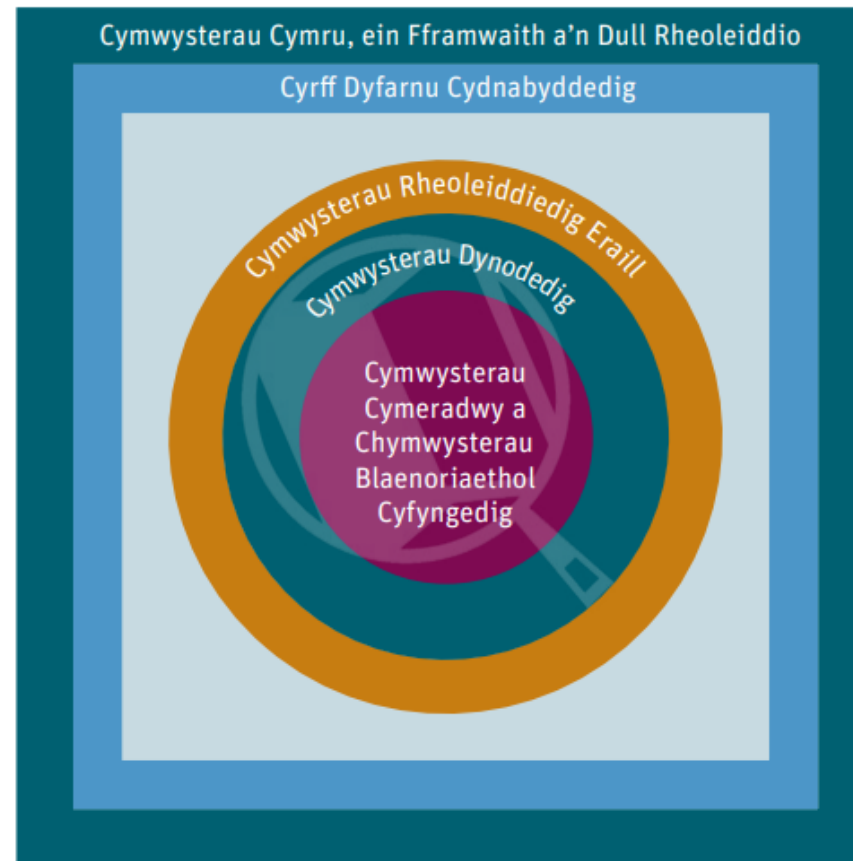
Cymwysterau Cymru, ein Fframwaith a'n Dull Rheoleiddio

Cyrff Dyfarnu Cydnabyddedig

Cymwysterau Rheoleiddiedig Eraill

Cymwysterau Dynodedig

Cymwysterau Cymeradwy a Chymwysterau Blaenoriaethol Cyfyngedig